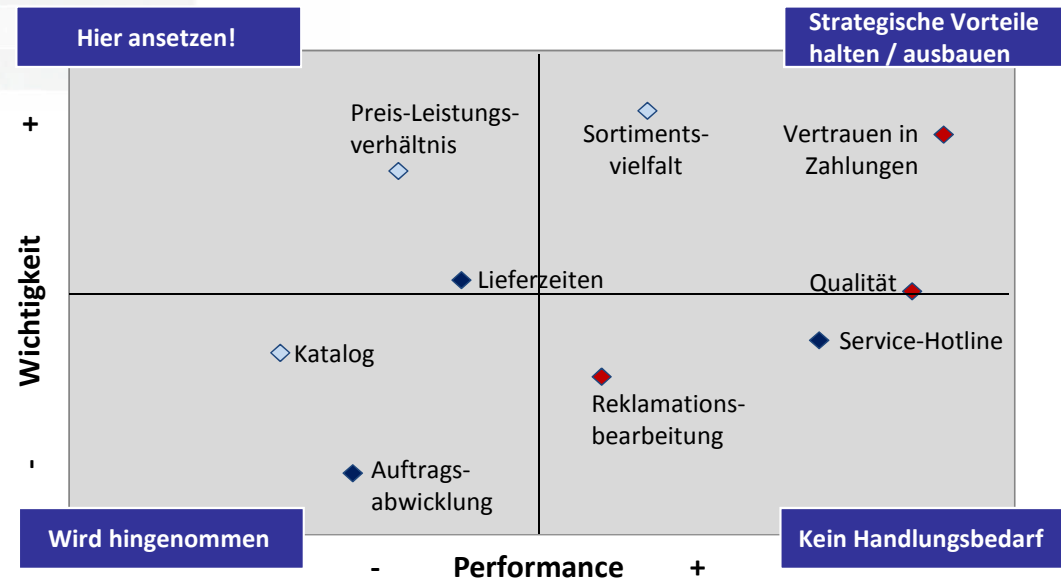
Hier ansetzen!

Strategische Vorteile halten / ausbauen

+

Wichtigkeit

-

Preis-Leistungs-verhältnis

Sortiments-vielfalt

Vertrauen in Zahlungen

Lieferzeiten

Qualität

Service-Hotline

Katalog

Reklamations-bearbeitung

Auftrags-abwicklung

Wird hingenommen

Kein Handlungsbedarf

- Performance +